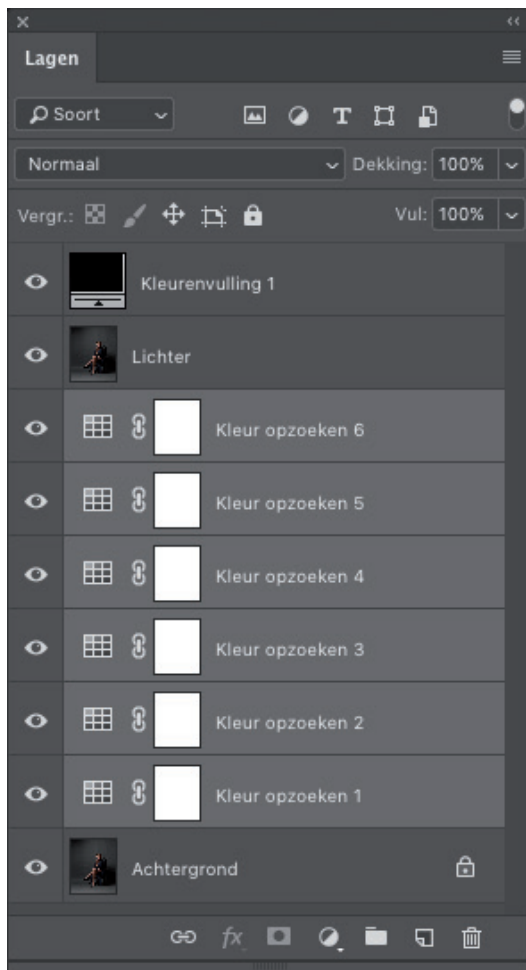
Lagen

Soort

Normaal

Dekking: 100%

Vergr.:

Vul: 100%

Kleurenvulling 1

Lichter

Kleur opzoeken 6

Kleur opzoeken 5

Kleur opzoeken 4

Kleur opzoeken 3

Kleur opzoeken 2

Kleur opzoeken 1

Achtergrond

fx